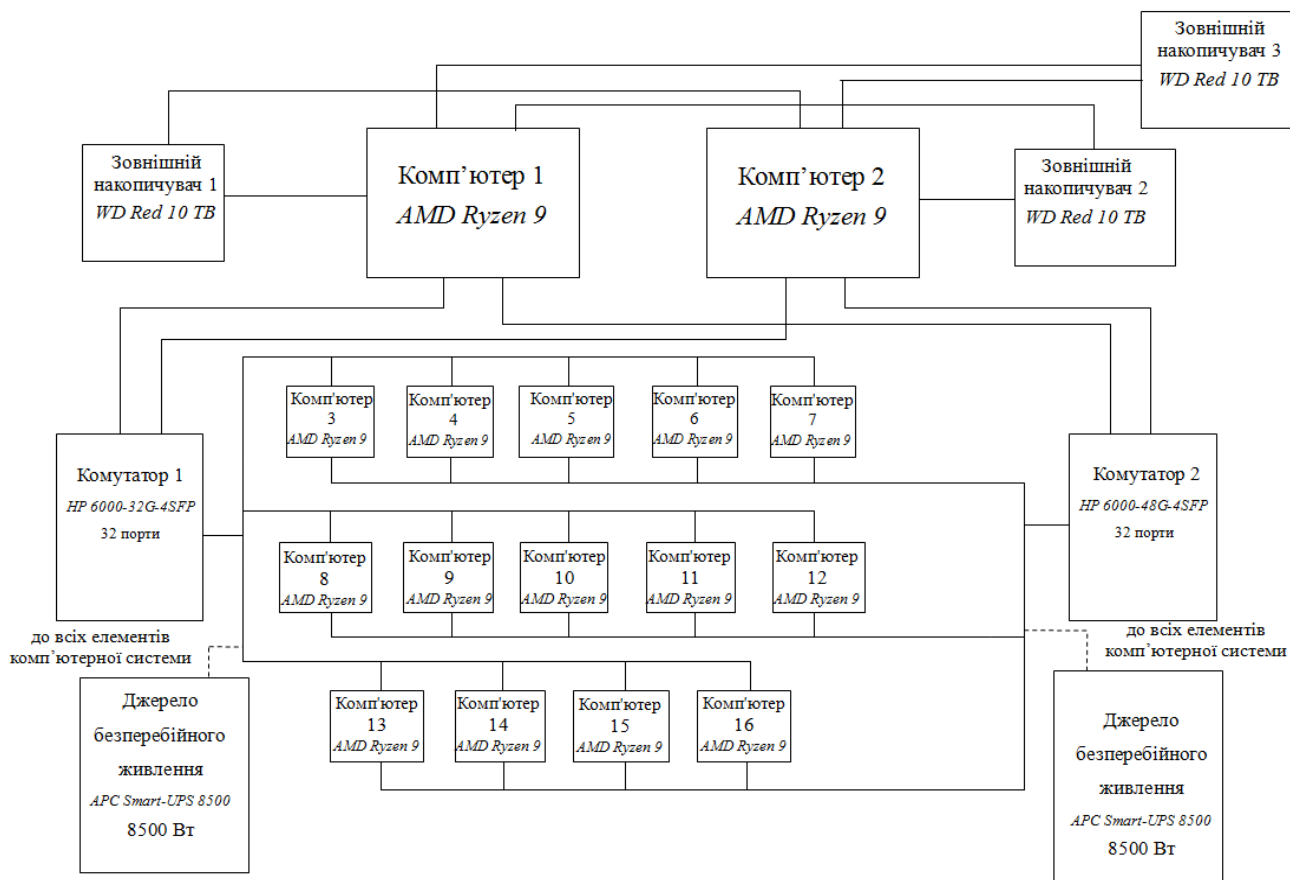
Зовнішній накопичувач 3
WD Red 10 TB

Зовнішній накопичувач 1
WD Red 10 TB

Комп'ютер 1
AMD Ryzen 9

Комп'ютер 2
AMD Ryzen 9

Зовнішній накопичувач 2
WD Red 10 TB

Комп'ютер 3
AMD Ryzen 9

Комп'ютер 4
AMD Ryzen 9

Комп'ютер 5
AMD Ryzen 9

Комп'ютер 6
AMD Ryzen 9

Комп'ютер 7
AMD Ryzen 9

Комутатор 1
HP 6000-32G-4SFP
32 порти

Комутатор 2
HP 6000-48G-4SFP
32 порти

Комп'ютер 8
AMD Ryzen 9

Комп'ютер 9
AMD Ryzen 9

Комп'ютер 10
AMD Ryzen 9

Комп'ютер 11
AMD Ryzen 9

Комп'ютер 12
AMD Ryzen 9

до всіх елементів комп'ютерної системи

до всіх елементів комп'ютерної системи

Джерело безперебійного живлення
APC Smart-UPS 8500
8500 Вт

Комп'ютер 13
AMD Ryzen 9

Комп'ютер 14
AMD Ryzen 9

Комп'ютер 15
AMD Ryzen 9

Комп'ютер 16
AMD Ryzen 9

Джерело безперебійного живлення
APC Smart-UPS 8500
8500 Вт